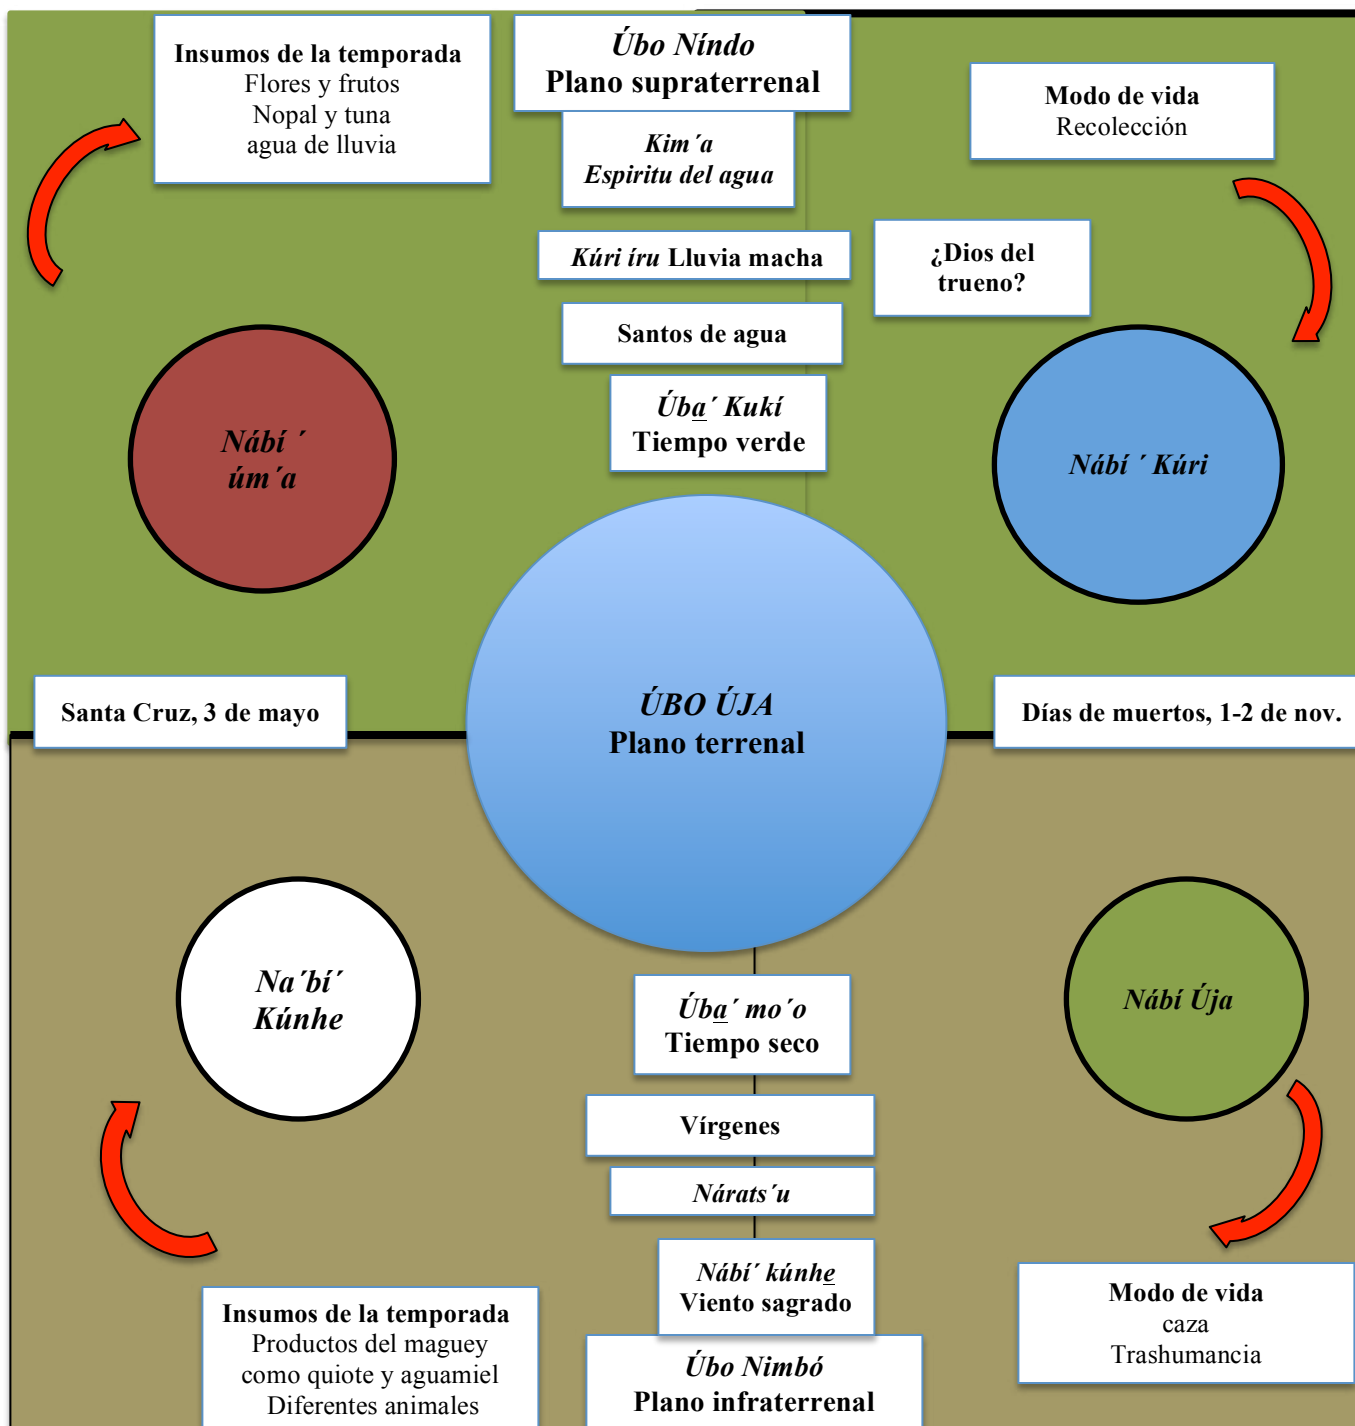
Insumos de la temporada
Flores y frutos
Nopal y tuna
agua de lluvia

Úbo Níndo
Plano supraterrenal

Kim´a
Espiritu del agua

Kúri íru Lluvia macha

Santos de agua

Úba´ Kukí
Tiempo verde

Modo de vida
Recolección

¿Dios del trueno?

Nábí ´ úm´a

Nábí ´ Kúri

Santa Cruz, 3 de mayo

ÚBO ÚJA
Plano terrenal

Días de muertos, 1-2 de nov.

Na´bí´ Kúnhe

Úba´ mo´o
Tiempo seco

Vírgenes

Nárats´u

Nábí´ kúnhe
Viento sagrado

Úbo Nimbó
Plano infraterrenal

Nábí Úja

Insumos de la temporada
Productos del maguey
como quiote y aguamiel
Diferentes animales

Modo de vida
caza
Trashumancia